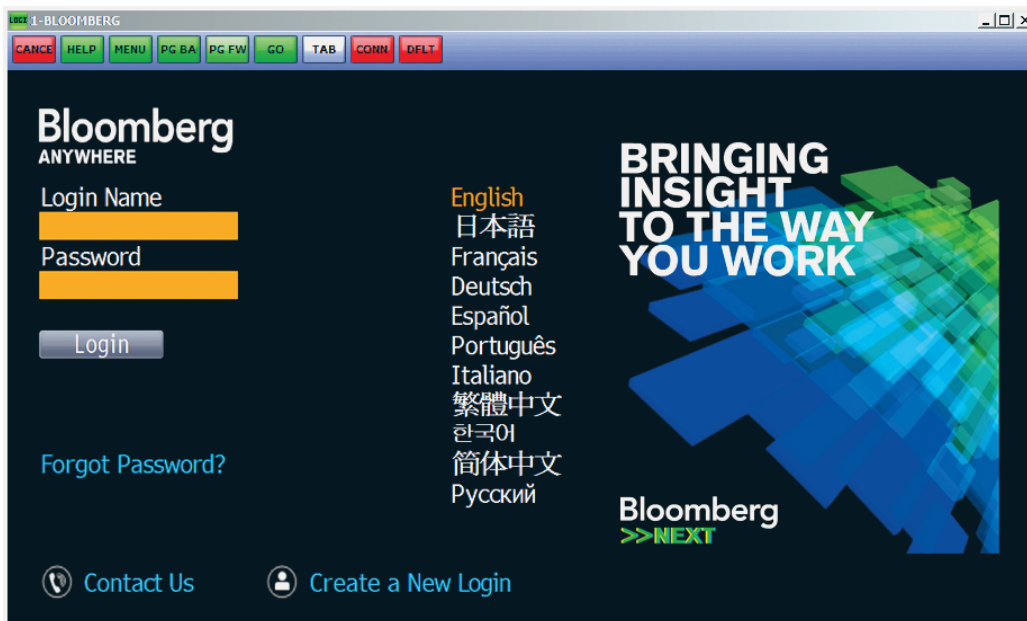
1-BLOOMBERG

CANCE HELP MENU PG BA PG FW GO TAB CONN DFLT

Bloomberg
ANYWHERE

Login Name

Password

Login

Forgot Password?

English
日本語
Français
Deutsch
Español
Português
Italiano
繁體中文
한국어
简体中文
Русский

BRINGING INSIGHT TO THE WAY YOU WORK

Bloomberg
>>NEXT

Contact Us

Create a New Login